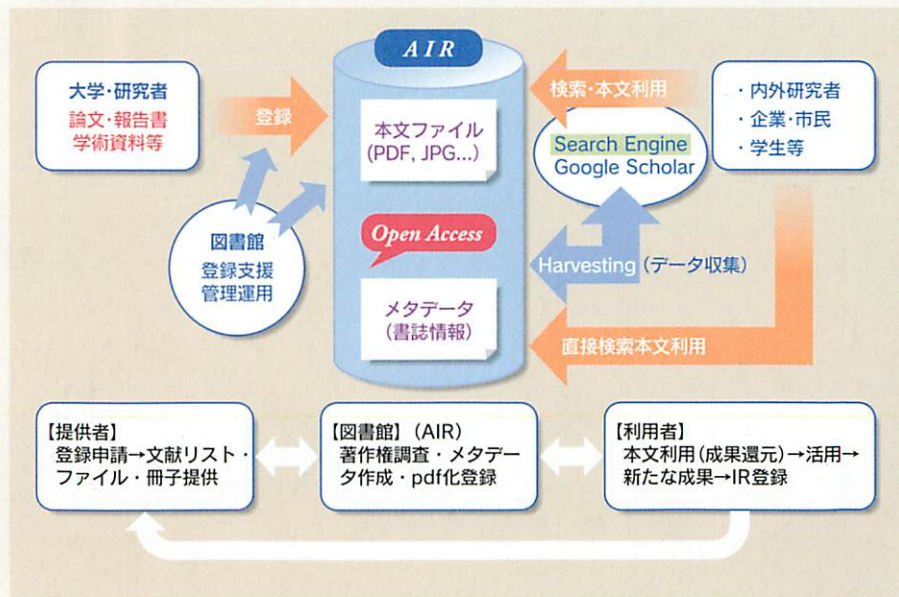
AIR

大学・研究者
論文・報告書
学術資料等

登録

本文ファイル
(PDF, JPG...)

検索・本文利用

・内外研究者
・企業・市民
・学生等

Search Engine
Google Scholar

図書館
登録支援
管理運用

Open Access

Harvesting（データ収集）

メタデータ
（書誌情報）

直接検索本文利用

【提供者】
登録申請→文献リスト・ファイル・冊子提供

【図書館】（AIR）
著作権調査・メタデータ作成・pdf化登録

【利用者】
本文利用（成果還元）→活用→新たな成果→IR登録